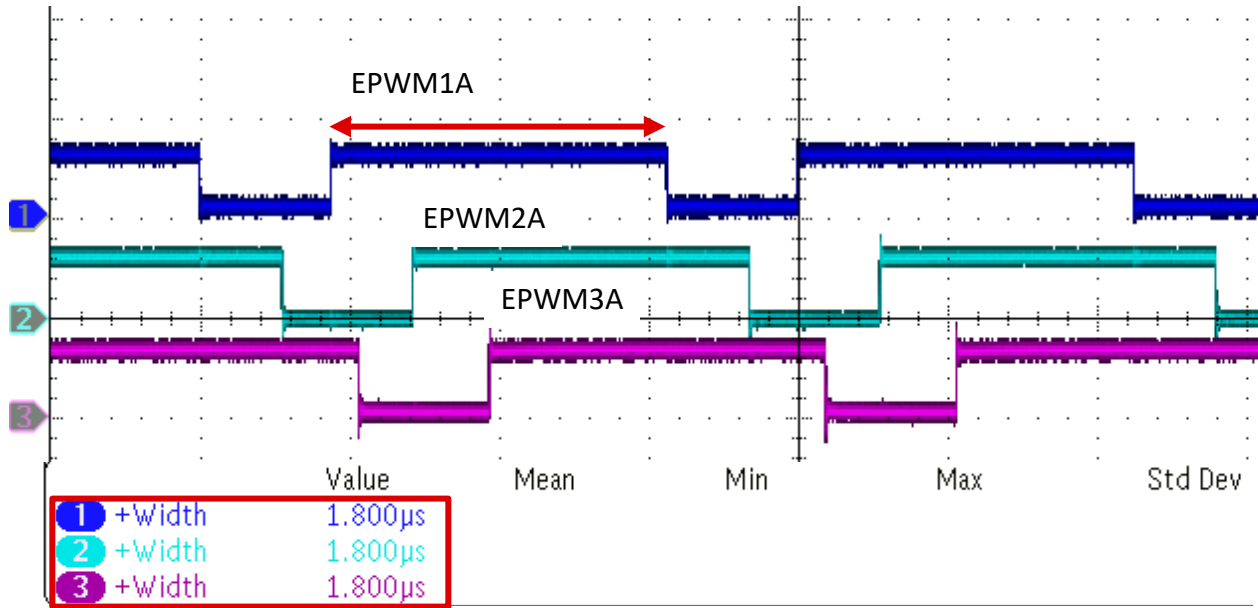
EPWM1A

1

EPWM2A

2

EPWM3A

3

| | | Value | Mean | Min | Max | Std Dev |
|---|---|---|---|---|---|---|
| 1 | +Width | 1.800µs | | | | |
| 2 | +Width | 1.800µs | | | | |
| 3 | +Width | 1.800µs | | | | |